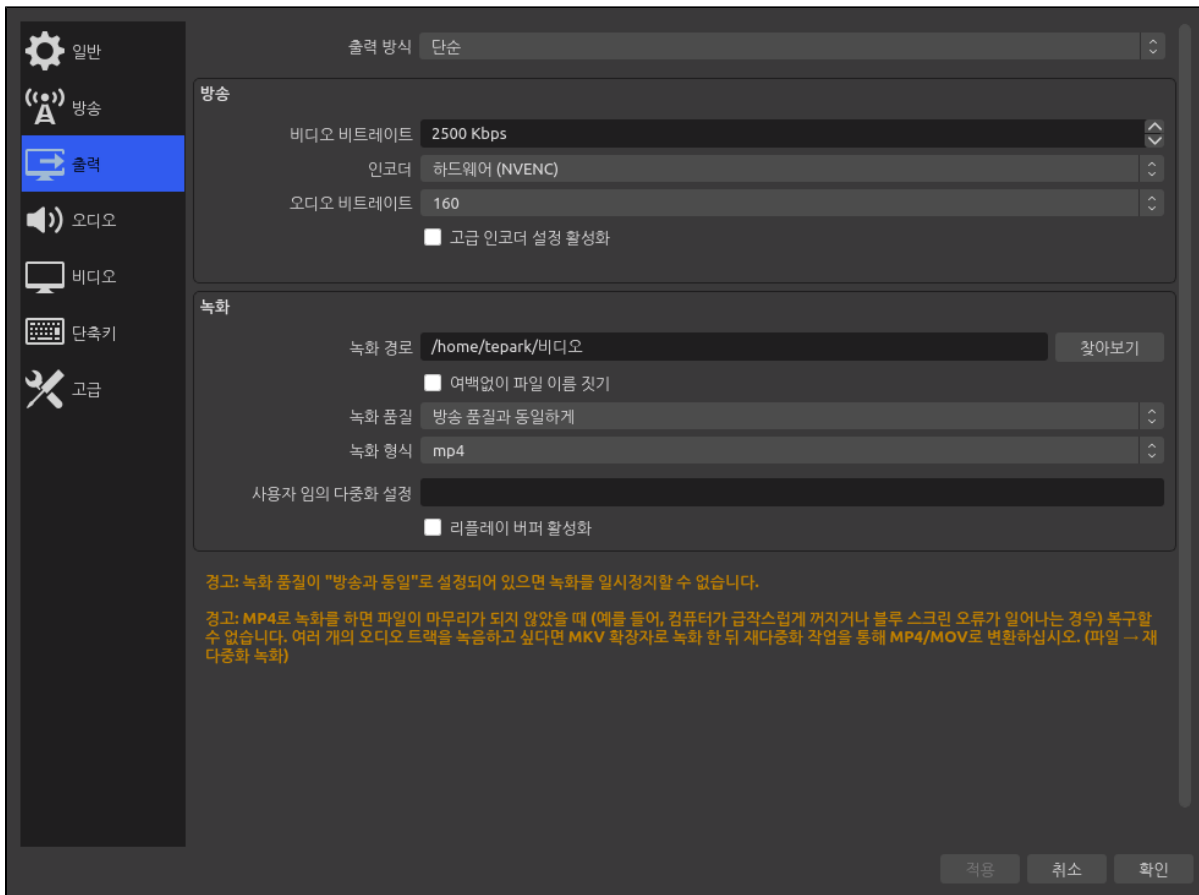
일반
방송
출력
오디오
비디오
단축키
고급

출력 방식 단순

방송
비디오 비트레이트 2500 Kbps
인코더 하드웨어 (NVENC)
오디오 비트레이트 160
고급 인코더 설정 활성화

녹화
녹화 경로 /home/tepark/비디오 찾아보기
여백없이 파일 이름 짓기
녹화 품질 방송 품질과 동일하게
녹화 형식 mp4
사용자 임의 다중화 설정
리플레이 버퍼 활성화

경고: 녹화 품질이 "방송과 동일"로 설정되어 있으면 녹화를 일시정지할 수 없습니다.

경고: MP4로 녹화를 하면 파일이 마무리가 되지 않았을 때 (예를 들어, 컴퓨터가 급작스럽게 꺼지거나 블루 스크린 오류가 일어나는 경우) 복구할 수 없습니다. 여러 개의 오디오 트랙을 녹음하고 싶다면 MKV 확장자로 녹화 한 뒤 재다중화 작업을 통해 MP4/MOV로 변환하십시오. (파일 → 재다중화 녹화)

적용 취소 확인